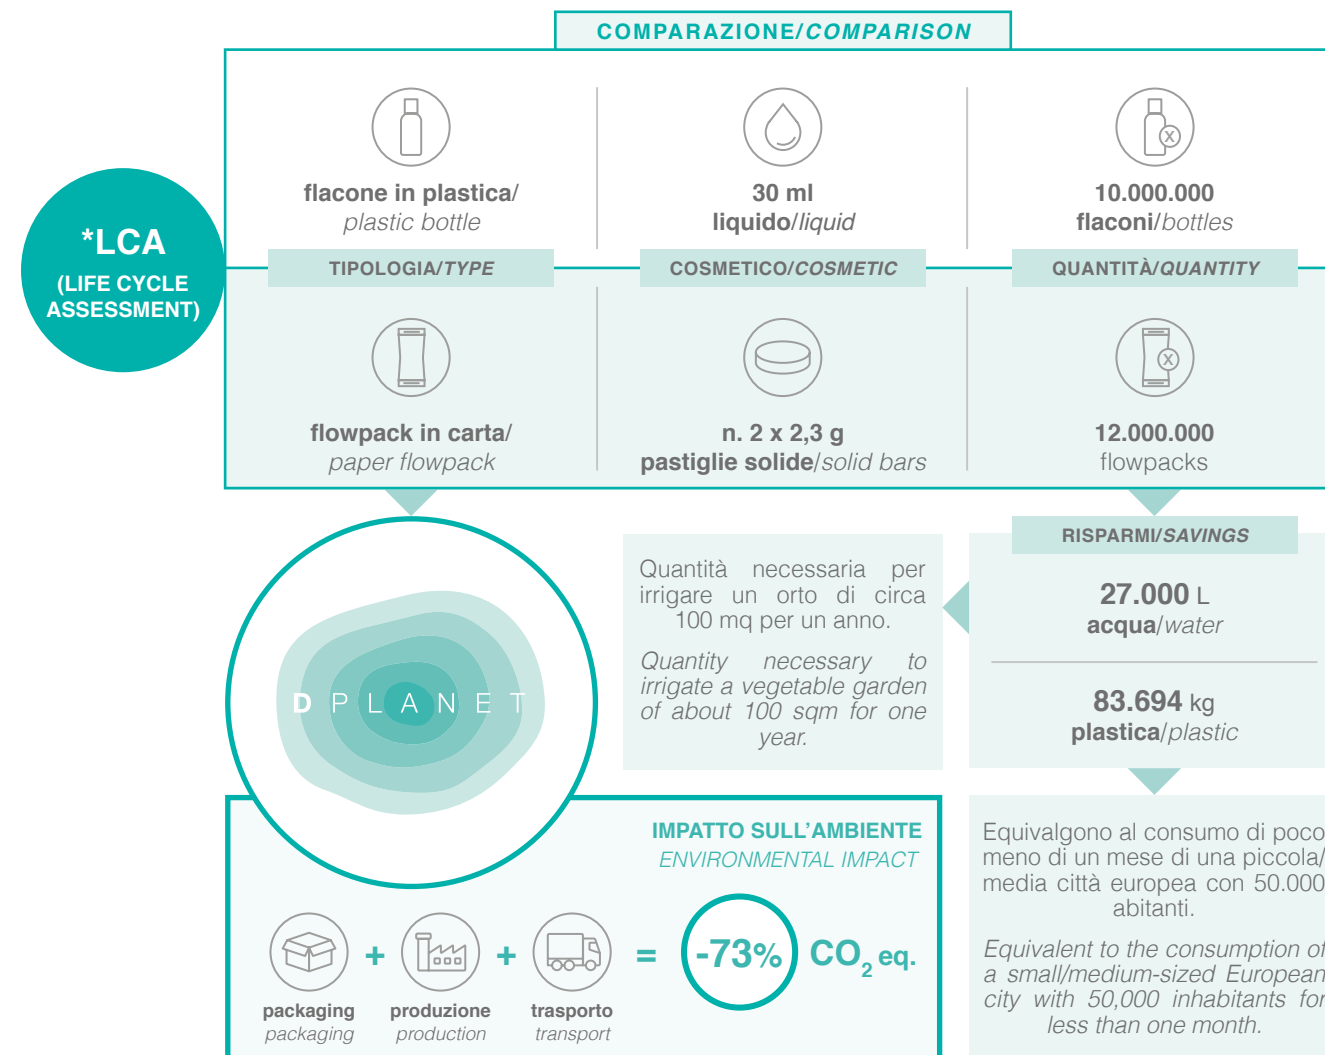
COMPARAZIONE/COMPARISON

*LCA
(LIFE CYCLE ASSESSMENT)

flacone in plastica/
plastic bottle

30 ml
liquido/liquid

10.000.000
flaconi/bottles

TIPOLOGIA/TYPE

COSMETICO/COSMETIC

QUANTITÀ/QUANTITY

flowpack in carta/
paper flowpack

n. 2 x 2,3 g
pastiglie solide/solid bars

12.000.000
flowpacks

RISPARMI/SAVINGS

Quantità necessaria per irrigare un orto di circa 100 mq per un anno.

Quantity necessary to irrigate a vegetable garden of about 100 sqm for one year.

27.000 L
acqua/water

83.694 kg
plastica/plastic

D PLANET

IMPATTO SULL'AMBIENTE
ENVIRONMENTAL IMPACT

packaging
packaging

+

produzione
production

+

trasporto
transport

= -73% $CO_2$ eq.

Equivalgono al consumo di poco meno di un mese di una piccola/media città europea con 50.000 abitanti.

Equivalent to the consumption of a small/medium-sized European city with 50,000 inhabitants for less than one month.